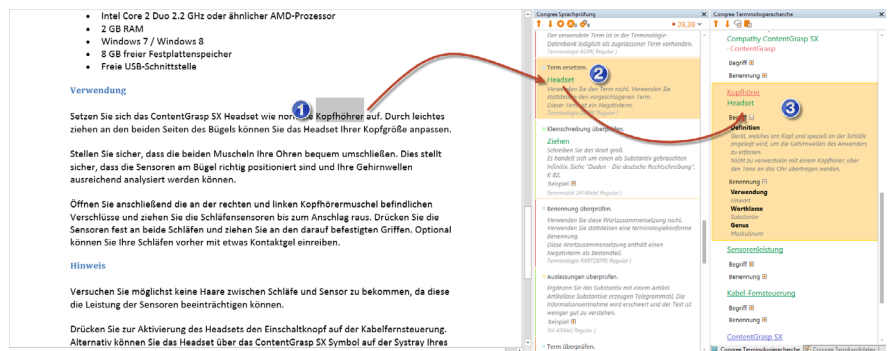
- Intel Core 2 Duo 2.2 GHz oder ähnlicher AMD-Prozessor
- 2 GB RAM
- Windows 7 / Windows 8
- 8 GB freier Festplattenspeicher
- Freie USB-Schnittstelle

Verwendung

Setzen Sie sich das ContentGrasp SX Headset wie normale Kopfhörer auf. Durch leichtes ziehen an den beiden Seiten des Bügels können Sie das Headset Ihrer Kopfgröße anpassen.

Stellen Sie sicher, dass die beiden Muscheln Ihre Ohren bequem umschließen. Dies stellt sicher, dass die Sensoren am Bügel richtig positioniert sind und Ihre Gehirnwellen ausreichend analysiert werden können.

Öffnen Sie anschließend die an der rechten und linken Kopfhörermuschel befindlichen Verschlüsse und ziehen Sie die Schläfensensoren bis zum Anschlag raus. Drücken Sie die Sensoren fest an beide Schläfen und ziehen Sie an den darauf befestigten Griffen. Optional können Sie Ihre Schläfen vorher mit etwas Kontaktgel einreiben.

Hinweis

Versuchen Sie möglichst keine Haare zwischen Schläfe und Sensor zu bekommen, da diese die Leistung der Sensoren beeinträchtigen können.

Drücken Sie zur Aktivierung des Headsets den Einschaltknopf auf der Kabelfernsteuerung. Alternativ können Sie das Headset über das ContentGrasp SX Symbol auf der Systray Ihres

1

Congree Sprachprüfung
38,38
Der verwendete Term ist in der Terminologie-Datenbank lediglich als zugelassener Term vorhanden.
Terminologie ADMI Regeln
Term ersetzen.
Headset
2
Verwenden Sie den Term nicht. Verwenden Sie stattdessen den vorgeschlagenen Term.
Dieser Term ist ein Negativterm.
Terminologie
Kleinschreibung überprüfen.
Ziehen
Schreiben Sie das Wort groß.
Es handelt sich um einen als Substantiv gebrauchten Infinitiv. Siehe "Duden - Die deutsche Rechtschreibung", K 82.
Beispiel
Grammatik (4749de)
Benennung überprüfen.
Verwenden Sie diese Wortzusammensetzung nicht. Verwenden Sie stattdessen eine terminologiekonforme Benennung.
Diese Wortzusammensetzung enthält einen Negativterm als Bestandteil.
Terminologie PARTNEG Regeln
Auslassungen überprüfen.
Ergänzen Sie das Substantiv mit einem Artikel.
Artikellose Substantive erzeugen Telegrammstil. Die Informationen werden wird erschwert und der Text ist weniger gut zu verstehen.
Beispiel
Stil
Term überprüfen.

Congree Terminologierecherche
Compathy ContentGrasp SX
- ContentGrasp
Begriff
Benennung
Kopfhörer
Headset
3
Begriff
Definition
Gerät, welches am Kopf und speziell an der Schläfe angelegt wird, um die Gehirnwellen des Anwenders zu erfassen.
Nicht zu verwechseln mit einem Kopfhörer, über den Töne an das Ohr übertragen werden.
Benennung
Verwendung
Unwort
Wortklasse
Substantiv
Genus
Maskulinum
Sensorenleistung
Begriff
Benennung
Kabel-Fernsteuerung
Begriff
Benennung
ContentGrasp SX
Congree Terminologierecherche
Congree Terminologieeinträge